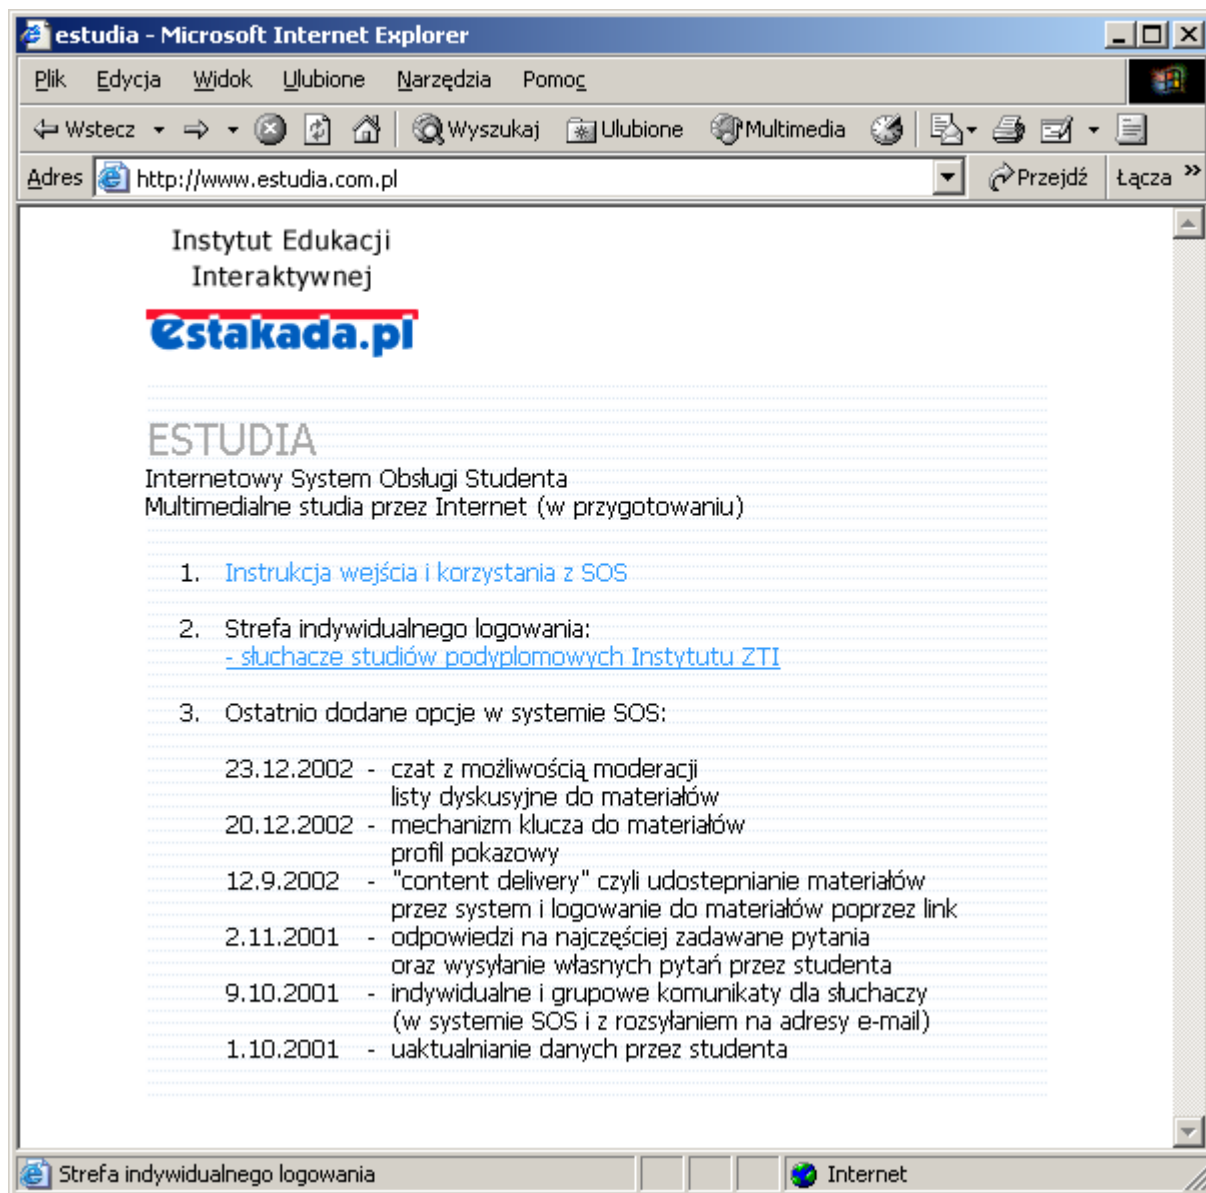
estudia - Microsoft Internet Explorer

Plik Edycja Widok Ulubione Narzędzia Pomoc

Wstecz Wyszukaj Ulubione Multimedia

Adres http://www.estudia.com.pl Przejdź Łącza »

Instytut Edukacji Interaktywnej

Estakada.pl

ESTUDIA
Internetowy System Obsługi Studenta
Multimedialne studia przez Internet (w przygotowaniu)

1. Instrukcja wejścia i korzystania z SOS

2. Strefa indywidualnego logowania:
- słuchacze studiów podyplomowych Instytutu ZTI

3. Ostatnio dodane opcje w systemie SOS:

23.12.2002 - czat z możliwością moderacji
listy dyskusyjne do materiałów
20.12.2002 - mechanizm klucza do materiałów
profil pokazowy
12.9.2002 - "content delivery" czyli udostepnianie materiałów przez system i logowanie do materiałów poprzez link
2.11.2001 - odpowiedzi na najczęściej zadawane pytania oraz wysyłanie własnych pytań przez studenta
9.10.2001 - indywidualne i grupowe komunikaty dla słuchaczy (w systemie SOS i z rozsyłaniem na adresy e-mail)
1.10.2001 - uaktualnianie danych przez studenta

Strefa indywidualnego logowania
Internet